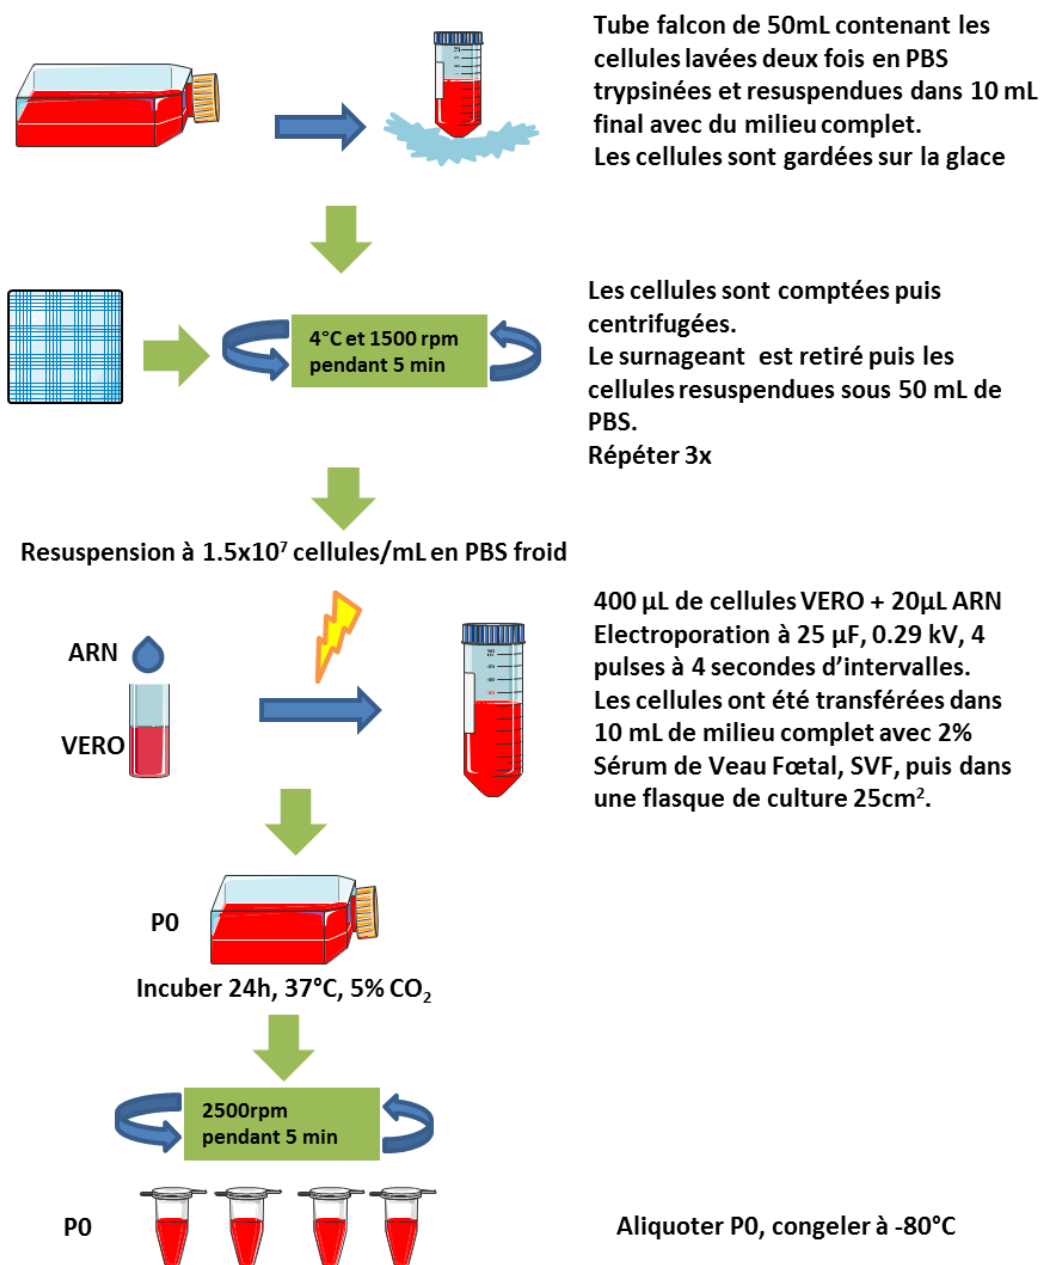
Tube falcon de 50mL contenant les cellules lavées deux fois en PBS trypsinées et resuspendues dans 10 mL final avec du milieu complet.
Les cellules sont gardées sur la glace

4°C et 1500 rpm pendant 5 min

Les cellules sont comptées puis centrifugées.
Le surnageant est retiré puis les cellules resuspendues sous 50 mL de PBS.
Répéter 3x

Resuspension à 1.5x$10^7$ cellules/mL en PBS froid

ARN

VERO

400 µL de cellules VERO + 20µL ARN
Electroporation à 25 µF, 0.29 kV, 4 pulses à 4 secondes d'intervalles.
Les cellules ont été transférées dans 10 mL de milieu complet avec 2% Sérum de Veau Fœtal, SVF, puis dans une flasque de culture 25$cm^2$.

P0

Incuber 24h, 37°C, 5% $CO_2$

2500rpm pendant 5 min

P0

Aliquoter P0, congeler à -80°C